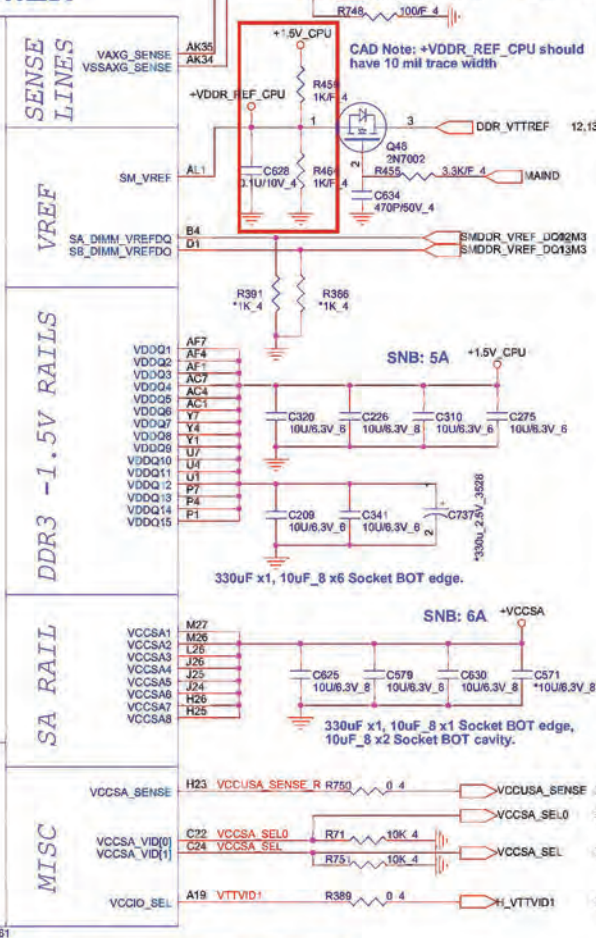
R748 100/F_4

SENSE LINES

VAXG_SENSE AK35
VSSAXG_SENSE AK34

+1.5V_CPU

R459 1K/F_4

CAD Note: +VDDR_REF_CPU should have 10 mil trace width

+VDDR_REF_CPU

1

3

DDR_VTTREF 12,13

Q48 2N7002

2

R455 3.3K/F_4 MAIND

VREF

SM_VREF AL1

C628 0.1U/10V_4

R464 1K/F_4

C634 470P/50V_4

SA_DIMM_VREFDQ B4
SB_DIMM_VREFDQ D1

SMDDR_VREF_DQ02M3
SMDDR_VREF_DQ13M3

R391 *1K_4

R386 *1K_4

DDR3 -1.5V RAILS

VDDQ1 AF7
VDDQ2 AF4
VDDQ3 AF1
VDDQ4 AC7
VDDQ5 AC4
VDDQ6 AC1
VDDQ7 Y7
VDDQ8 Y4
VDDQ9 Y1
VDDQ10 U7
VDDQ11 U4
VDDQ12 U1
VDDQ13 P7
VDDQ14 P4
VDDQ15 P1

SNB: 5A

+1.5V_CPU

C320 10U/6.3V_6
C226 10U/6.3V_6
C310 10U/6.3V_6
C275 10U/6.3V_6

C209 10U/6.3V_6
C341 10U/6.3V_6
C737 *330u_2.5V_3528

330uF x1, 10uF_8 x6 Socket BOT edge.

SA RAIL

SNB: 6A

+VCCSA

VCCSA1 M27
VCCSA2 M26
VCCSA3 L26
VCCSA4 J26
VCCSA5 J25
VCCSA6 J24
VCCSA7 H26
VCCSA8 H25

C625 10U/6.3V_8
C579 10U/6.3V_8
C630 10U/6.3V_8
C571 *10U/6.3V_8

330uF x1, 10uF_8 x1 Socket BOT edge, 10uF_8 x2 Socket BOT cavity.

MISC

VCCSA_SENSE H23 VCCUSA_SENSE_R R750 0_4 VCCUSA_SENSE

VCCSA_SEL0

VCCSA_VID[0] C22 VCCSA_SEL0 R71 10K_4
VCCSA_VID[1] C24 VCCSA_SEL

VCCSA_SEL

R751 10K_4

VCCIO_SEL A19 VTTVID1 R389 0_4 H_VTTVID1

81